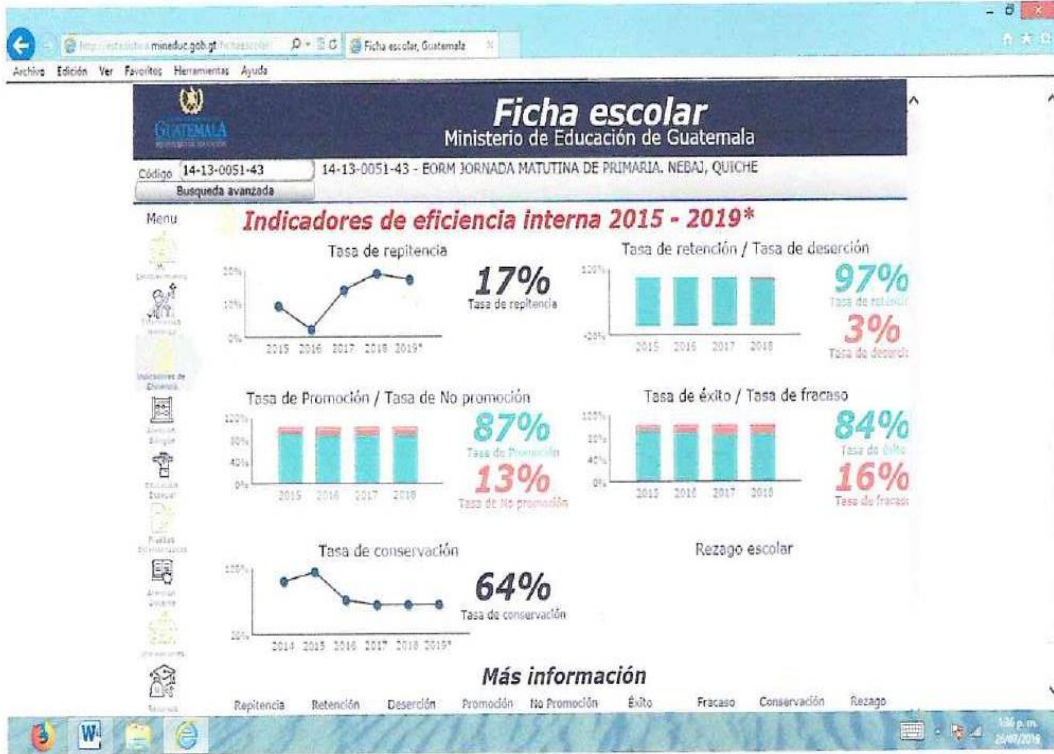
http://estadistica.mineduc.gob.gt/fichaescolar/
Ficha escolar, Guatemala

Archivo Edición Ver Favoritos Herramientas Ayuda

GUATEMALA

Ficha escolar
Ministerio de Educación de Guatemala

Código 14-13-0051-43
Busqueda avanzada

14-13-0051-43 - EORM JORNADA MATUTINA DE PRIMARIA. NEBAJ, QUICHE

Menu

Indicadores de eficiencia interna 2015 - 2019*

Tasa de repitencia
20%
10%
0%
2015 2016 2017 2018 2019*
17%
Tasa de repitencia

Tasa de retención / Tasa de deserción
120%
-20%
2015 2016 2017 2018
97%
Tasa de retención
3%
Tasa de deserción

Indicadores de Eficiencia

Tasa de Promoción / Tasa de No promoción
120%
80%
40%
0%
2015 2016 2017 2018
87%
Tasa de Promoción
13%
Tasa de No promoción

Tasa de éxito / Tasa de fracaso
120%
80%
40%
0%
2015 2016 2017 2018
84%
Tasa de éxito
16%
Tasa de fracaso

Tasa de conservación
120%
20%
2014 2015 2016 2017 2018 2019*
64%
Tasa de conservación

Rezago escolar

Más información
Repitencia Retención Deserción Promoción No Promoción Éxito Fracaso Conservación Rezago

1:06 p.m.
26/07/2019